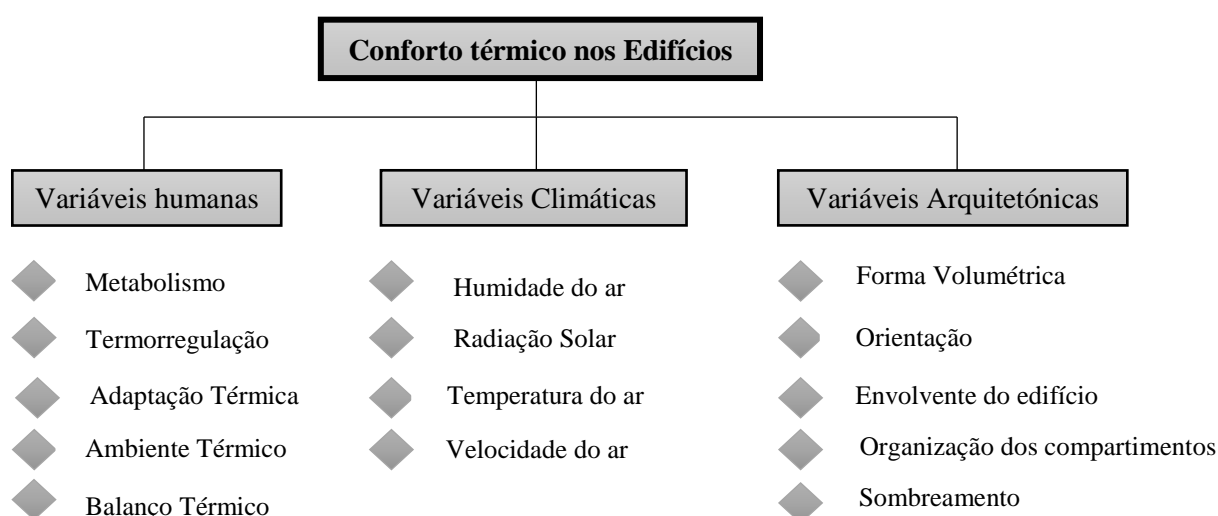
Conforto térmico nos Edifícios

Variáveis humanas

Metabolismo

Termorregulação

Adaptação Térmica

Ambiente Térmico

Balanco Térmico

Variáveis Climáticas

Humidade do ar

Radiação Solar

Temperatura do ar

Velocidade do ar

Variáveis Arquitetónicas

Forma Volumétrica

Orientação

Envolvente do edifício

Organização dos compartimentos

Sombreamento